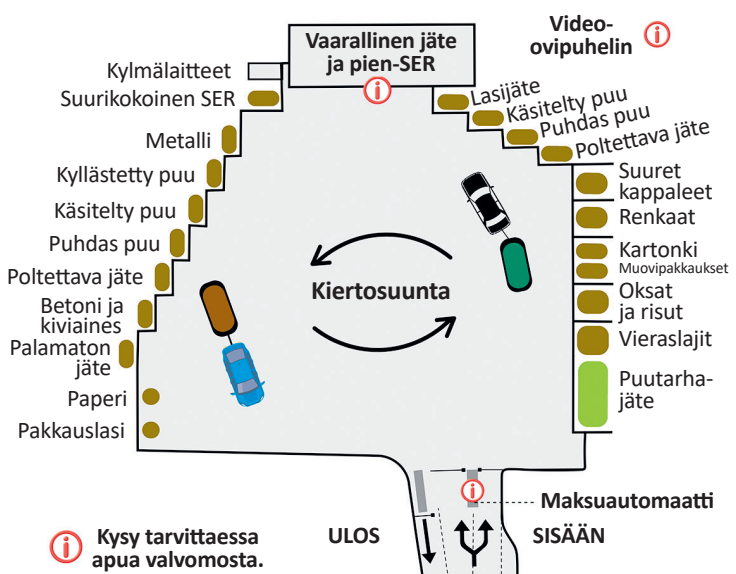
Vaarallinen jäte ja pien-SER

Videoovipuhelin

Kylmälaitteet
Suurikokoinen SER
Metalli
Kyllästetty puu
Käsitelty puu
Puhdas puu
Poltettava jäte
Betoni ja kiviaines
Palamaton jäte
Paperi
Pakkauslasi

Lasijäte
Käsitelty puu
Puhdas puu
Poltettava jäte
Suuret kappaleet
Renkaat
Kartonki
Muovipakkaukset
Oksat ja risut
Vieraslajit
Puutarhajäte

Kiertosuunta

Maksuautomaatti

Kysy tarvittaessa apua valvomosta.

ULOS

SISÄÄN